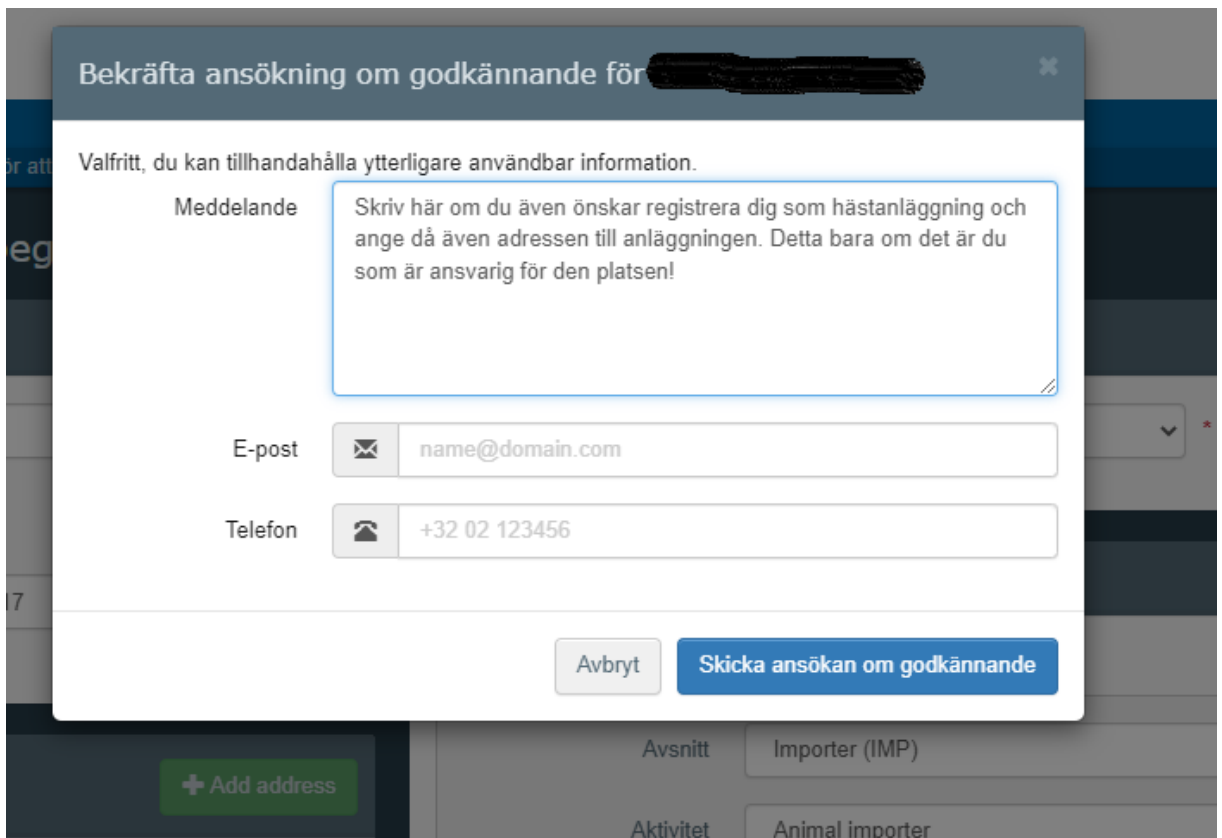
Bekräfta ansökning om godkännande för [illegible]

×

ör att

eg

Valfritt, du kan tillhandahålla ytterligare användbar information.

Meddelande

Skriv här om du även önskar registrera dig som hästanläggning och ange då även adressen till anläggningen. Detta bara om det är du som är ansvarig för den platsen!

E-post

name@domain.com

*

Telefon

+32 02 123456

17

Avbryt

Skicka ansökan om godkännande

Avsnitt

Importer (IMP)

Add address

Aktivitet

Animal importer